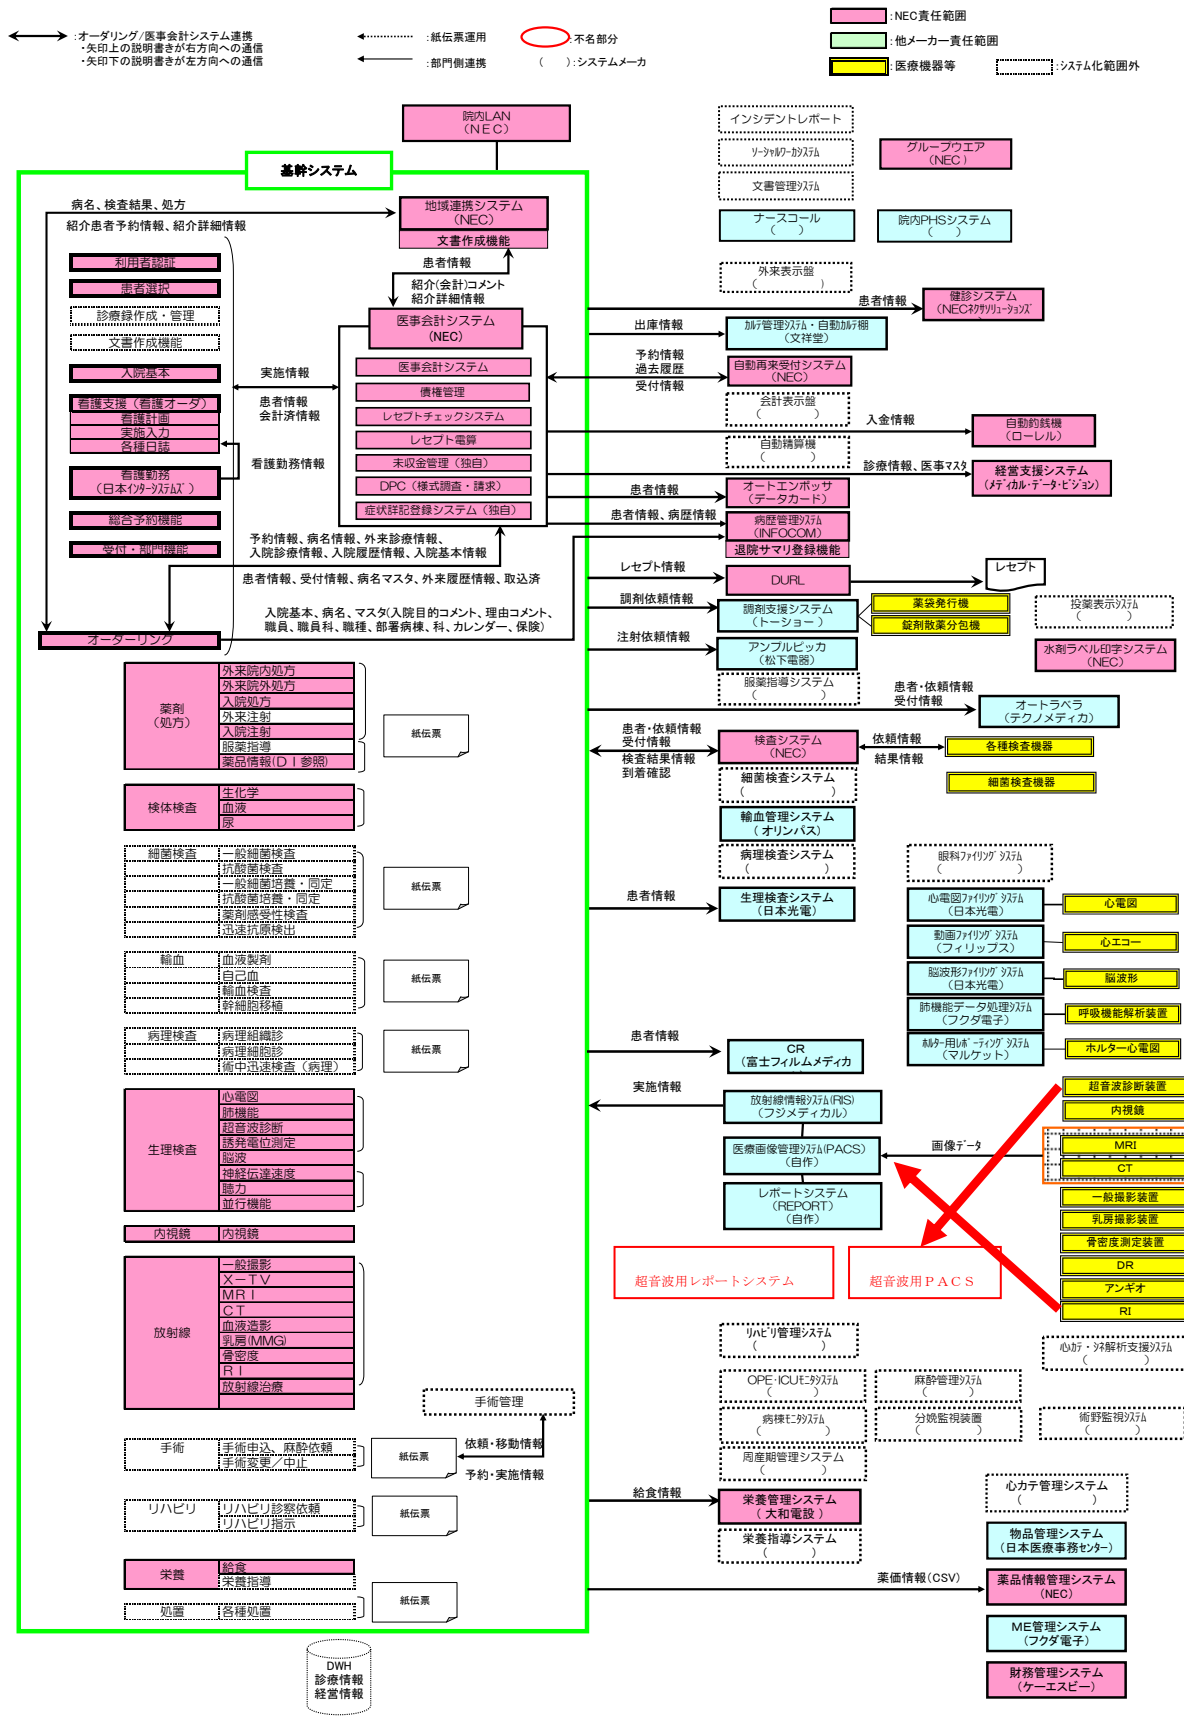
:オーダリング/医事会計システム連携
・矢印上の説明書きが右方向への通信
・矢印下の説明書きが左方向への通信
:紙伝票運用
:部門側連携
:不名部分
( ):システムメーカ
:NEC責任範囲
:他メーカー責任範囲
:医療機器等
:システム化範囲外

院内LAN
(NEC)

基幹システム

インシデントレポート
ソーシャルワーカシステム
文書管理システム
グループウエア
(NEC)
ナースコール
( )
院内PHSシステム
( )
外来表示盤
( )

病名、検査結果、処方
紹介患者予約情報、紹介詳細情報
地域連携システム
(NEC)
文書作成機能
患者情報
紹介(会計)コメント
紹介詳細情報

利用者認証
患者選択
診療録作成・管理
文書作成機能
入院基本
看護支援(看護オーダ)
看護計画
実施入力
各種日誌
看護勤務
(日本インターシステムズ)
総合予約機能
受付・部門機能
オーダーリング

医事会計システム
(NEC)
医事会計システム
債権管理
レセプトチェックシステム
レセプト電算
未収金管理(独自)
DPC(様式調査・請求)
症状詳記登録システム(独自)

実施情報
患者情報
会計済情報
看護勤務情報
予約情報、病名情報、外来診療情報、
入院診療情報、入院履歴情報、入院基本情報
患者情報、受付情報、病名マスタ、外来履歴情報、取込済
入院基本、病名、マスタ(入院目的コメント、理由コメント、
職員、職員科、職種、部署病棟、科、カレンダー、保険)

患者情報
健診システム
(NECネクサソリューションズ)
出庫情報
カルテ管理システム・自動カルテ棚
(文祥堂)
予約情報
過去履歴
受付情報
自動再来受付システム
(NEC)
会計表示盤
( )
入金情報
自動釣銭機
(ローレル)
自動精算機
( )
診療情報、医事マスタ
経営支援システム
(メディカル・データ・ビジョン)
患者情報
オートエンボッサ
(データカード)
患者情報、病歴情報
病歴管理システム
(INFOCOM)
退院サマリ登録機能
レセプト情報
DURL
レセプト
調剤依頼情報
調剤支援システム
(トーショー)
薬袋発行機
錠剤散薬分包機
投薬表示システム
( )
注射依頼情報
アンプルピッカ
(松下電器)
水剤ラベル印字システム
(NEC)
服薬指導システム
( )
患者・依頼情報
受付情報
オートラベラ
(テクノメディカ)

薬剤
(処方)
外来院内処方
外来院外処方
入院処方
外来注射
入院注射
服薬指導
薬品情報(DI参照)
紙伝票

患者・依頼情報
受付情報
検査結果情報
到着確認
検査システム
(NEC)
依頼情報
結果情報
各種検査機器
細菌検査システム
( )
細菌検査機器
輸血管理システム
(オリンパス)
病理検査システム
( )
眼科ファイリングシステム
( )
患者情報
生理検査システム
(日本光電)
心電図ファイリングシステム
(日本光電)
心電図
動画ファイリングシステム
(フィリップス)
心エコー
脳波形ファイリングシステム
(日本光電)
脳波形
肺機能データ処理システム
(フクダ電子)
呼吸機能解析装置
ホルター用レポーティングシステム
(マルケット)
ホルター心電図

検体検査
生化学
血液
尿

細菌検査
一般細菌検査
抗酸菌検査
一般細菌培養・同定
抗酸菌培養・同定
薬剤感受性検査
迅速抗原検出
紙伝票

輸血
血液製剤
自己血
輸血検査
幹細胞移植
紙伝票

病理検査
病理組織診
病理細胞診
術中迅速検査(病理)
紙伝票

患者情報
CR
(富士フィルムメディカ)
実施情報
放射線情報システム(RIS)
(フジメディカル)
医療画像管理システム(PACS)
(自作)
画像データ
レポートシステム
(REPORT)
(自作)
超音波診断装置
内視鏡
MRI
CT
一般撮影装置
乳房撮影装置
骨密度測定装置
DR
アンギオ
RI
超音波用レポートシステム
超音波用PACS

生理検査
心電図
肺機能
超音波診断
誘発電位測定
脳波
神経伝達速度
聴力
並行機能
内視鏡
内視鏡

放射線
一般撮影
X-TV
MRI
CT
血液造影
乳房(MMG)
骨密度
RI
放射線治療

リハビリ管理システム
( )
心カテ・ネタ解析支援システム
( )
OPE・ICUモニタシステム
( )
麻酔管理システム
( )
病棟モニタシステム
( )
分娩監視装置
( )
術野監視システム
( )
周産期管理システム
( )

手術管理
手術
手術申込、麻酔依頼
手術変更/中止
紙伝票
依頼・移動情報
予約・実施情報

リハビリ
リハビリ診察依頼
リハビリ指示
紙伝票

給食情報
栄養管理システム
(大和電設)
栄養指導システム
( )
心カテ管理システム
( )
物品管理システム
(日本医療事務センター)
薬価情報(CSV)
薬品情報管理システム
(NEC)
ME管理システム
(フクダ電子)
財務管理システム
(ケーエスピー)

栄養
給食
栄養指導
処置
各種処置
紙伝票

DWH
診療情報
経営情報